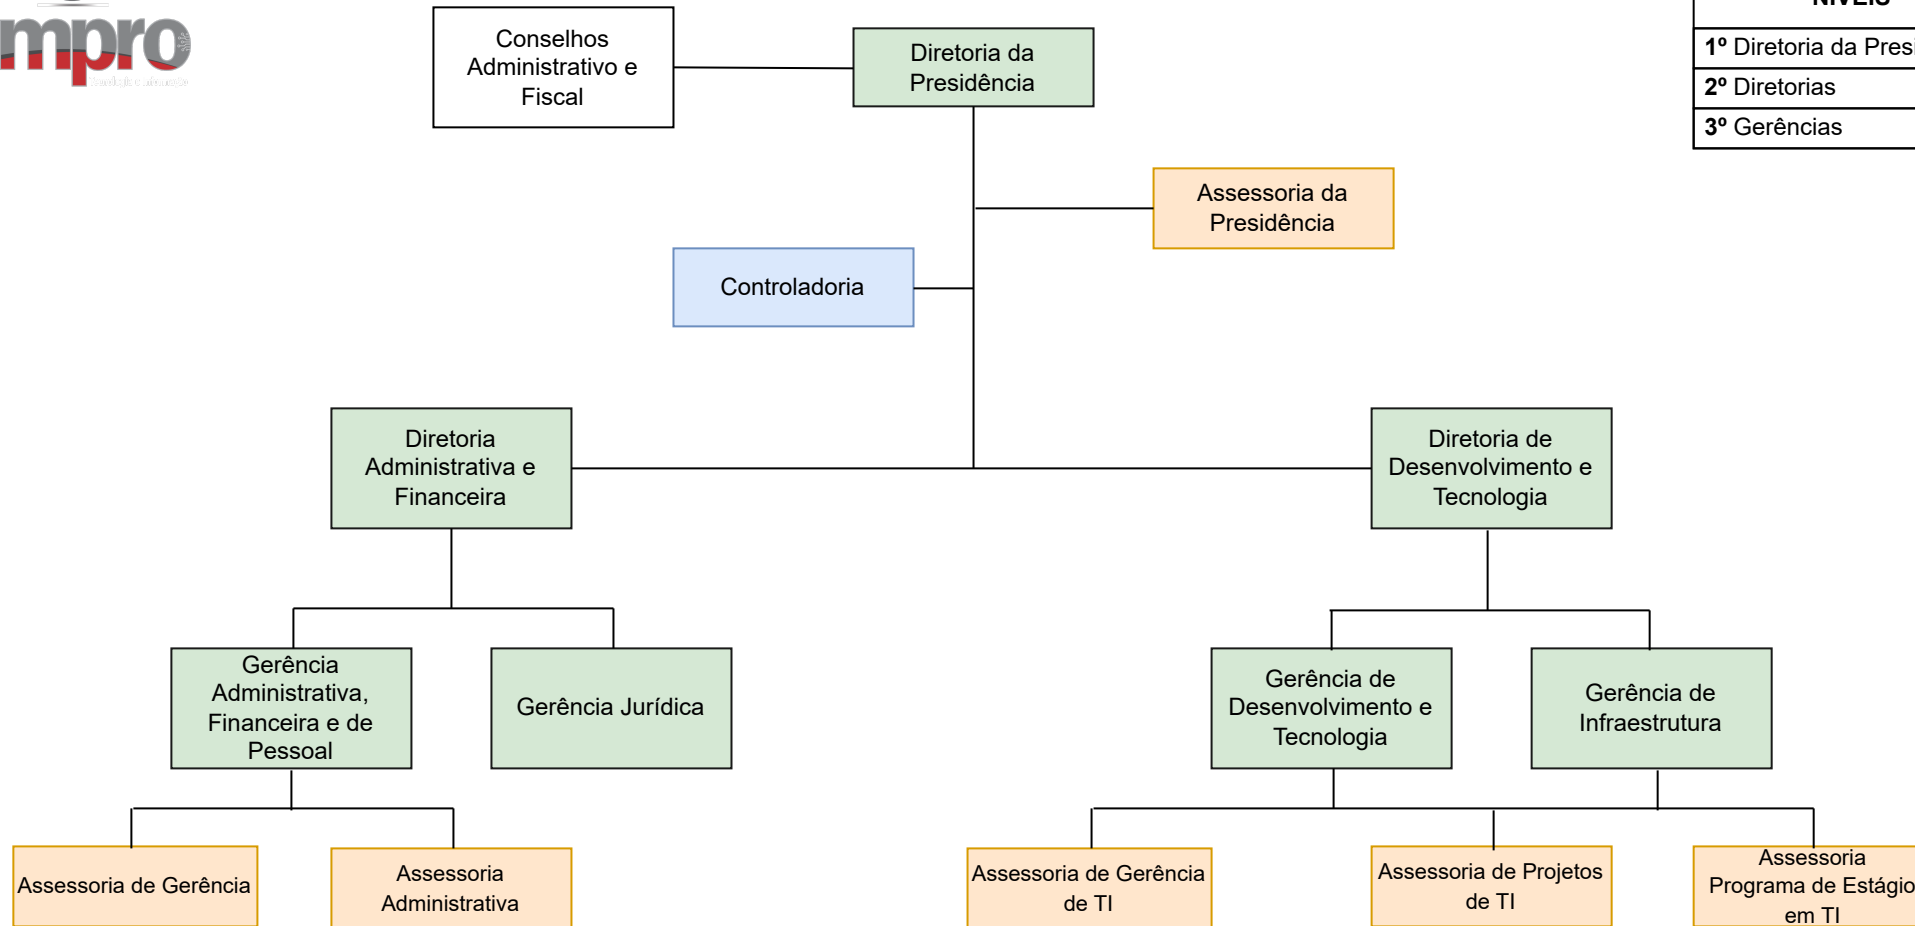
mpro

Conselhos Administrativo e Fiscal

Diretoria da Presidência

NÍVEIS
1º Diretoria da Pres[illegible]
2º Diretorias
3º Gerências

Assessoria da Presidência

Controladoria

Diretoria Administrativa e Financeira

Diretoria de Desenvolvimento e Tecnologia

Gerência Administrativa, Financeira e de Pessoal

Gerência Jurídica

Gerência de Desenvolvimento e Tecnologia

Gerência de Infraestrutura

Assessoria de Gerência

Assessoria Administrativa

Assessoria de Gerência de TI

Assessoria de Projetos de TI

Assessoria Programa de Estágio em TI